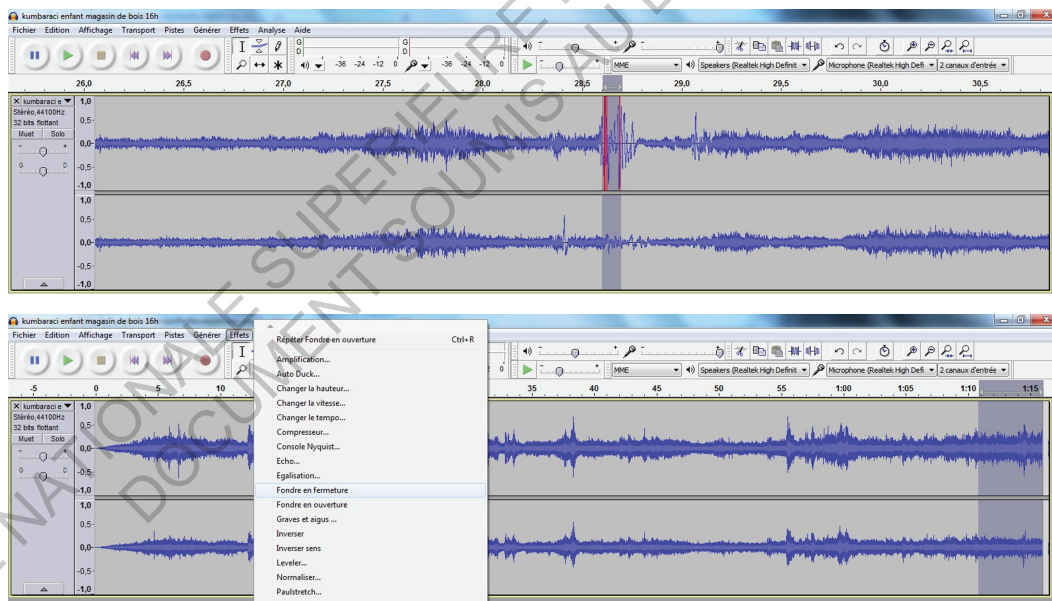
kumbaraci enfant magasin de bois 16h

Fichier Edition Affichage Transport Pistes Générer Effets Analyse Aide

-36 -24 -12 0 -36 -24 -12 0

MME Speakers (Realtek High Definit Microphone (Realtek High Defi 2 canaux d'entrée

26,0 26,5 27,0 27,5 28,0 28,5 29,0 29,5 30,0 30,5

kumbaraci e
Stéréo, 44100Hz
32 bits flottant
Muet Solo
G D

1,0 0,5- 0,0- -0,5- -1,0 1,0 0,5- 0,0- -0,5- -1,0

kumbaraci enfant magasin de bois 16h

Fichier Edition Affichage Transport Pistes Générer Effets Analyse Aide

Répéter Fondre en ouverture Ctrl+R
Amplification...
Auto Duck...
Changer la hauteur...
Changer la vitesse...
Changer le tempo...
Compresseur...
Console Nyquist...
Echo...
Egalisation...
Fondre en fermeture
Fondre en ouverture
Graves et aigus ...
Inverser
Inverser sens
Leveler...
Normaliser...
Paulstretch...

MME Speakers (Realtek High Definit Microphone (Realtek High Defi 2 canaux d'entrée

-5 0 5 10 35 40 45 50 55 1:00 1:05 1:10 1:15

kumbaraci e
Stéréo, 44100Hz
32 bits flottant
Muet Solo
G D

1,0 0,5- 0,0- -0,5- -1,0 1,0 0,5- 0,0- -0,5- -1,0

NATIONALE SUPERIEURE DOCUMENT SOUMIS AU D